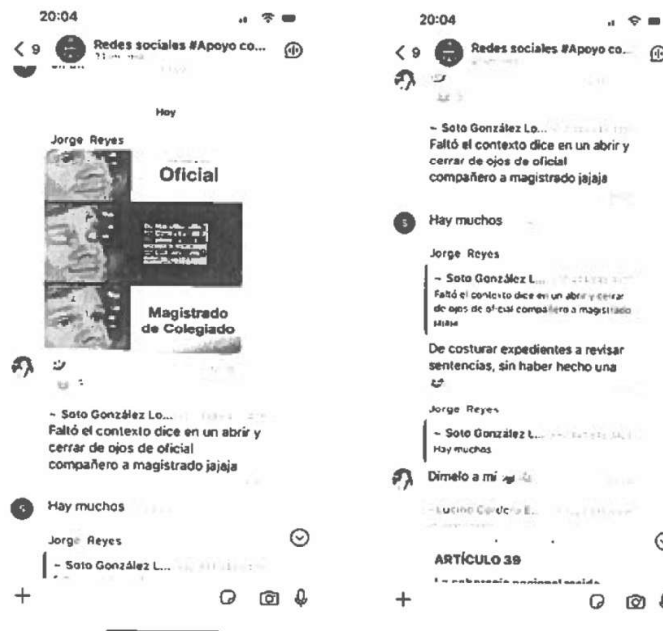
20:04

< 9 Redes sociales #Apoyo co...

Hoy

Jorge Reyes

Oficial

Magistrado de Colegiado

~ Soto González Lo...
Faltó el contexto dice en un abrir y cerrar de ojos de oficial compañero a magistrado jajaja

Hay muchos

Jorge Reyes

~ Soto González L...

+

20:04

< 9 Redes sociales #Apoyo co...

~ Soto González Lo...
Faltó el contexto dice en un abrir y cerrar de ojos de oficial compañero a magistrado jajaja

Hay muchos

Jorge Reyes

~ Soto González L...
Faltó el contexto dice en un abrir y cerrar de ojos de oficial compañero a magistrado jajaja

De costurar expedientes a revisar sentencias, sin haber hecho una

Jorge Reyes

~ Soto González L...
Hay muchos

Dimelo a mi

~ Lucino Cordero E...

ARTÍCULO 39

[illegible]

+